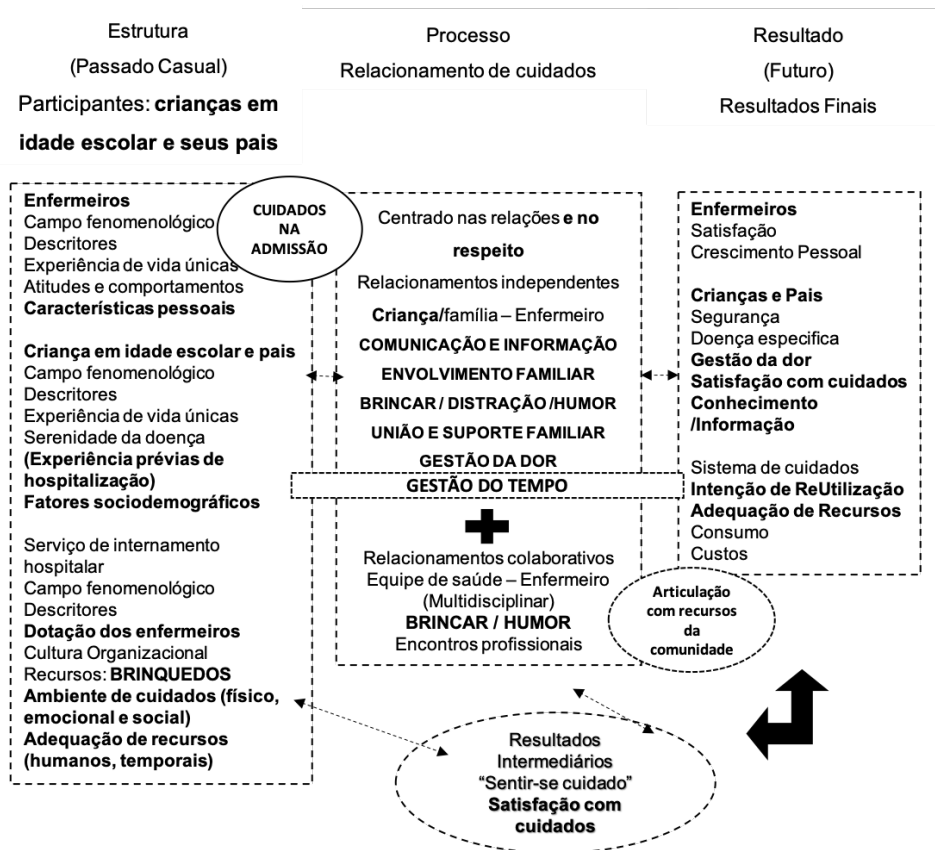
Estrutura
(Passado Casual)
Participantes: crianças em idade escolar e seus pais

Processo
Relacionamento de cuidados

Resultado
(Futuro)
Resultados Finais

Enfermeiros
Campo fenomenológico
Descritores
Experiência de vida únicas
Atitudes e comportamentos
Características pessoais

CUIDADOS NA ADMISSÃO

Criança em idade escolar e pais
Campo fenomenológico
Descritores
Experiência de vida únicas
Serenidade da doença
(Experiência prévias de hospitalização)
Fatores sociodemográficos

Serviço de internamento hospitalar
Campo fenomenológico
Descritores
Dotação dos enfermeiros
Cultura Organizacional
Recursos: BRINQUEDOS
Ambiente de cuidados (físico, emocional e social)
Adequação de recursos (humanos, temporais)

Centrado nas relações e no respeito
Relacionamentos independentes
Criança/família – Enfermeiro
COMUNICAÇÃO E INFORMAÇÃO
ENVOLVIMENTO FAMILIAR
BRINCAR / DISTRAÇÃO /HUMOR
UNIÃO E SUPORTE FAMILIAR
GESTÃO DA DOR
GESTÃO DO TEMPO
Relacionamentos colaborativos
Equipe de saúde – Enfermeiro
(Multidisciplinar)
BRINCAR / HUMOR
Encontros profissionais

Enfermeiros
Satisfação
Crescimento Pessoal

Crianças e Pais
Segurança
Doença especifica
Gestão da dor
Satisfação com cuidados
Conhecimento /Informação

Sistema de cuidados
Intenção de ReUtilização
Adequação de Recursos
Consumo
Custos

Articulação com recursos da comunidade

Resultados Intermediários
"Sentir-se cuidado"
Satisfação com cuidados